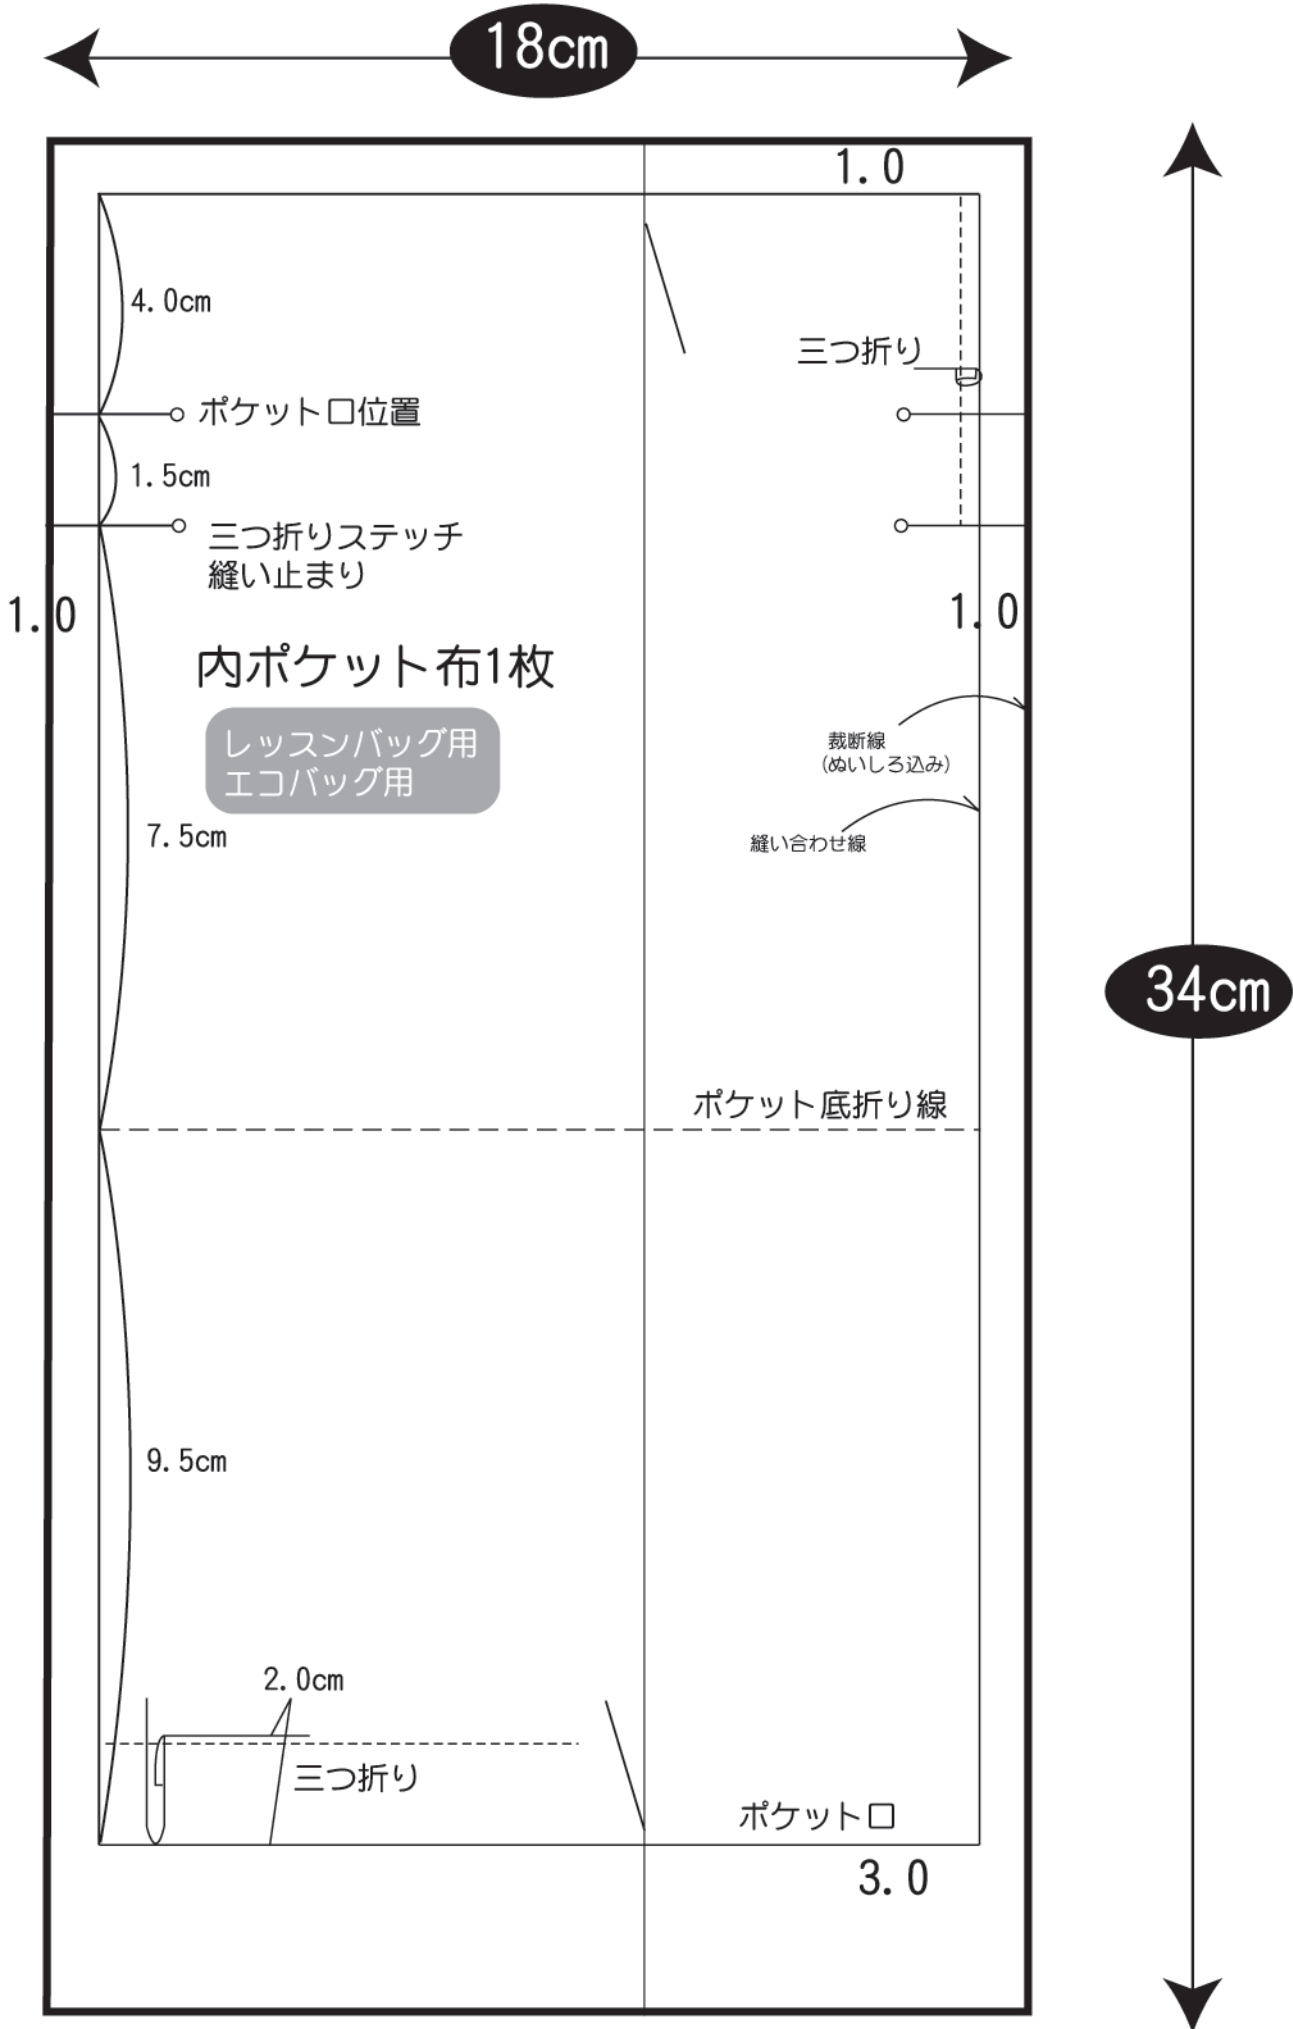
18cm

1.0

4.0cm

三つ折り

ポケット口位置

1.5cm

三つ折りステッチ
縫い止まり

1.0

1.0

内ポケット布1枚

レッスンバッグ用
エコバッグ用

裁断線
(ぬいしろ込み)

縫い合わせ線

7.5cm

34cm

ポケット底折り線

9.5cm

2.0cm

三つ折り

ポケット口

3.0